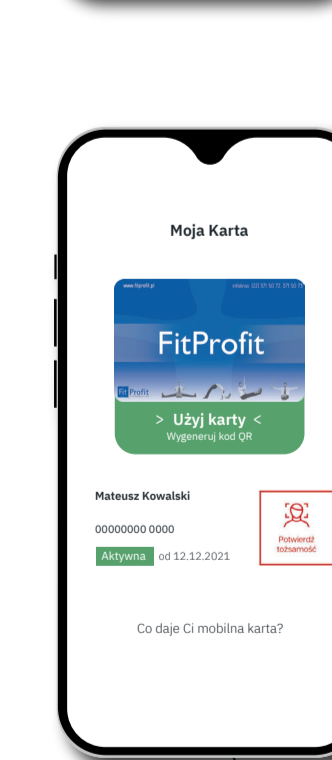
Moja Karta

www.fitprofit.pl

infolinia: 221 371 50 72, 371 50 73

FitProfit

Fit Profit

> Użyj karty <

Wygeneruj kod QR

Mateusz Kowalski

00000000 0000

Aktywna od 12.12.2021

Potwierdź tożsamość

Co daje Ci mobilna karta?